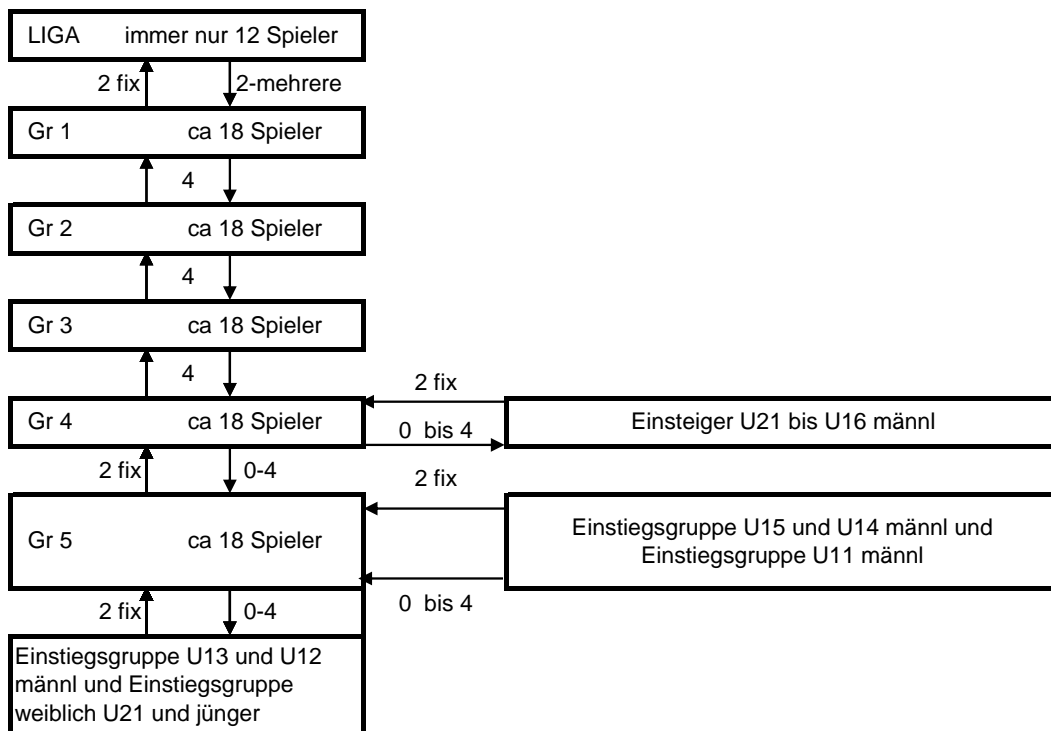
LIGA immer nur 12 Spieler

2 fix

2-mehrere

Gr 1 ca 18 Spieler

4

Gr 2 ca 18 Spieler

4

Gr 3 ca 18 Spieler

4

2 fix

Gr 4 ca 18 Spieler

0 bis 4

Einsteiger U21 bis U16 männl

2 fix

0-4

2 fix

Gr 5 ca 18 Spieler

Einstiegsgruppe U15 und U14 männl und Einstiegsgruppe U11 männl

0 bis 4

2 fix

0-4

Einstiegsgruppe U13 und U12 männl und Einstiegsgruppe weiblich U21 und jünger